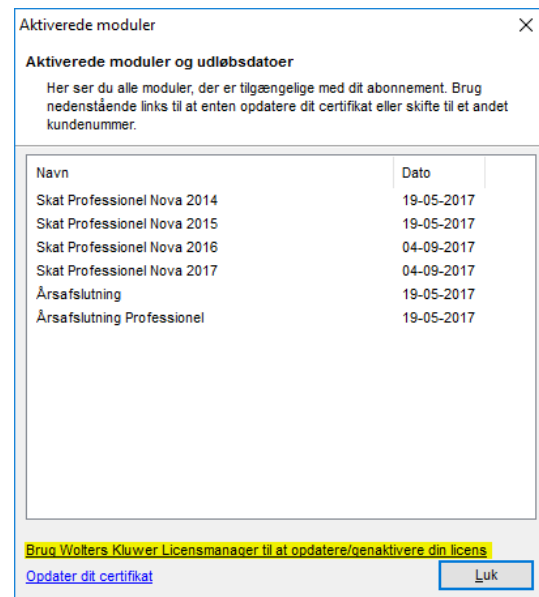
Aktiverede moduler

Aktiverede moduler og udløbsdatoer

Her ser du alle moduler, der er tilgængelige med dit abonnement. Brug nedenstående links til at enten opdatere dit certifikat eller skifte til et andet kundenummer.

| Navn | Dato |
|---|---|
| Skat Professionel Nova 2014 | 19-05-2017 |
| Skat Professionel Nova 2015 | 19-05-2017 |
| Skat Professionel Nova 2016 | 04-09-2017 |
| Skat Professionel Nova 2017 | 04-09-2017 |
| Årsafslutning | 19-05-2017 |
| Årsafslutning Professionel | 19-05-2017 |

Brug Wolters Kluwer Licensmanager til at opdatere/genaktivere din licens

Opdater dit certifikat

Luk